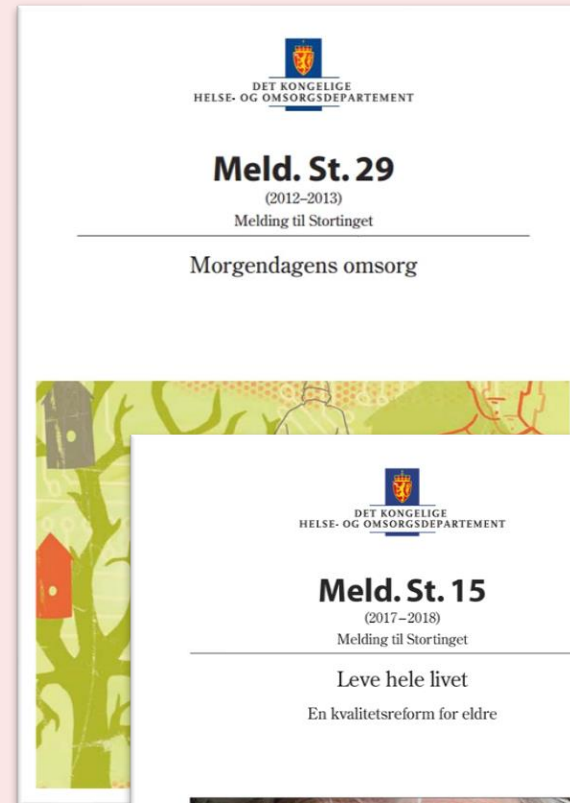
DET KONGELIGE
HELSE- OG OMSORGSDEPARTEMENT

Meld. St. 29

(2012–2013)

Melding til Stortinget

Morgendagens omsorg

DET KONGELIGE
HELSE- OG OMSORGSDEPARTEMENT

Meld. St. 15

(2017–2018)

Melding til Stortinget

Leve hele livet

En kvalitetsreform for eldre